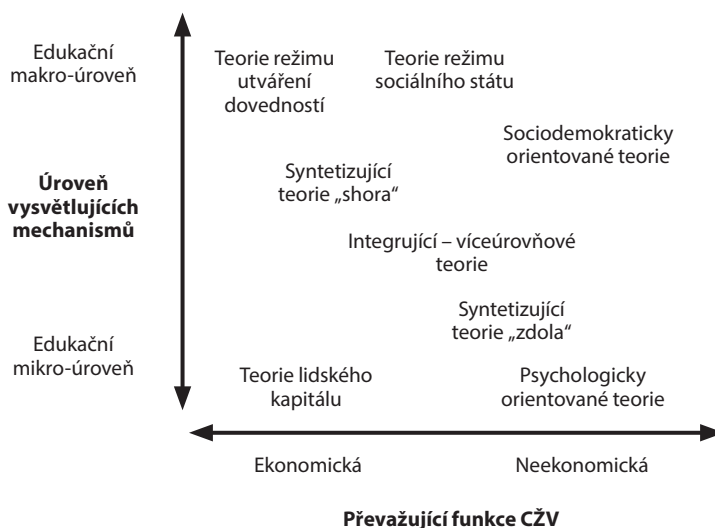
Edukační makro-úroveň

Teorie režimu utváření dovedností

Teorie režimu sociálního státu

Sociodemokraticky orientované teorie

Úroveň vysvětlujících mechanismů

Syntetizující teorie „shora"

Integrující – víceúrovňové teorie

Syntetizující teorie „zdola"

Edukační mikro-úroveň

Teorie lidského kapitálu

Psychologicky orientované teorie

Ekonomická

Neekonomická

Převažující funkce CŽV